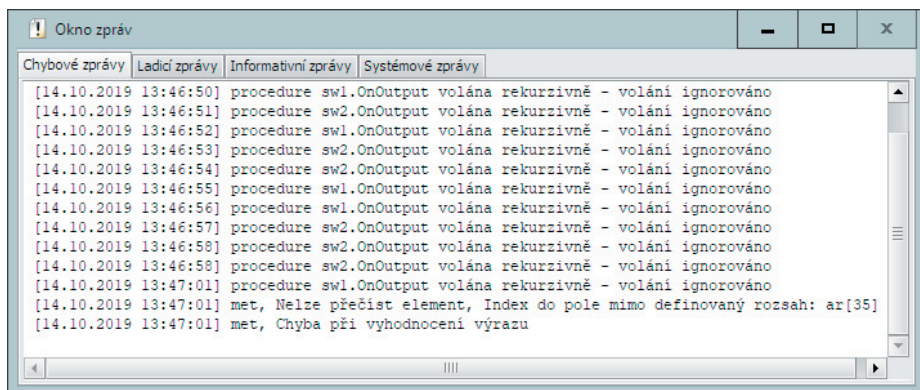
Okno zpráv

Chybové zprávy | Ladicí zprávy | Informativní zprávy | Systémové zprávy

[14.10.2019 13:46:50] procedure sw1.OnOutput volána rekurzivně - volání ignorováno
[14.10.2019 13:46:51] procedure sw2.OnOutput volána rekurzivně - volání ignorováno
[14.10.2019 13:46:52] procedure sw1.OnOutput volána rekurzivně - volání ignorováno
[14.10.2019 13:46:53] procedure sw2.OnOutput volána rekurzivně - volání ignorováno
[14.10.2019 13:46:54] procedure sw2.OnOutput volána rekurzivně - volání ignorováno
[14.10.2019 13:46:55] procedure sw1.OnOutput volána rekurzivně - volání ignorováno
[14.10.2019 13:46:56] procedure sw1.OnOutput volána rekurzivně - volání ignorováno
[14.10.2019 13:46:57] procedure sw2.OnOutput volána rekurzivně - volání ignorováno
[14.10.2019 13:46:58] procedure sw2.OnOutput volána rekurzivně - volání ignorováno
[14.10.2019 13:46:58] procedure sw2.OnOutput volána rekurzivně - volání ignorováno
[14.10.2019 13:47:01] procedure sw1.OnOutput volána rekurzivně - volání ignorováno
[14.10.2019 13:47:01] met, Nelze přečíst element, Index do pole mimo definovaný rozsah: ar[35]
[14.10.2019 13:47:01] met, Chyba při vyhodnocení výrazu